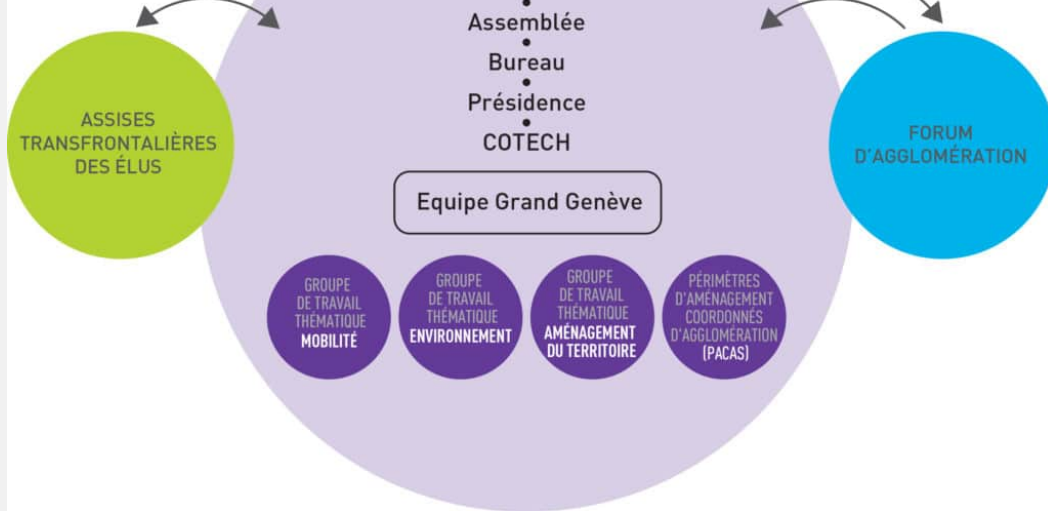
ASSISES TRANSFRONTALIÈRES DES ÉLUS

Assemblée
Bureau
Présidence
COTECH

FORUM D'AGGLOMÉRATION

Equipe Grand Genève

GROUPE DE TRAVAIL THÉMATIQUE MOBILITÉ

GROUPE DE TRAVAIL THÉMATIQUE ENVIRONNEMENT

GROUPE DE TRAVAIL THÉMATIQUE AMÉNAGEMENT DU TERRITOIRE

PÉRIMÈTRES D'AMÉNAGEMENT COORDONNÉS D'AGGLOMÉRATION (PACAS)